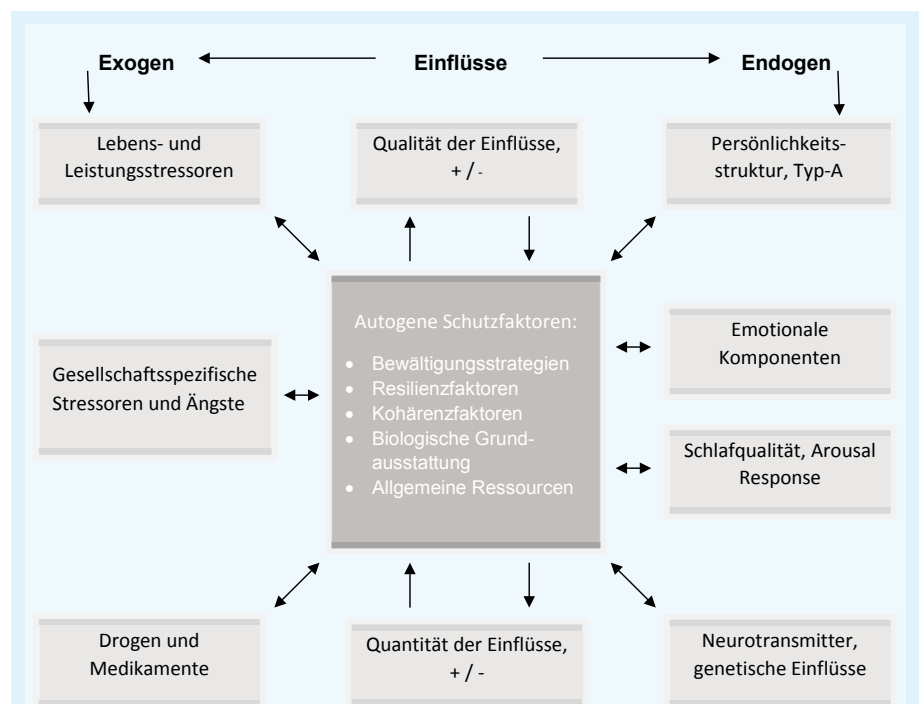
Exogen

Einflüsse

Endogen

Lebens- und Leistungsstressoren

Qualität der Einflüsse, + / -

Persönlichkeitsstruktur, Typ-A

Gesellschaftsspezifische Stressoren und Ängste

Autogene Schutzfaktoren:

- Bewältigungsstrategien
- Resilienzfaktoren
- Kohärenzfaktoren
- Biologische Grundausstattung
- Allgemeine Ressourcen

Emotionale Komponenten

Schlafqualität, Arousal Response

Drogen und Medikamente

Quantität der Einflüsse, + / -

Neurotransmitter, genetische Einflüsse